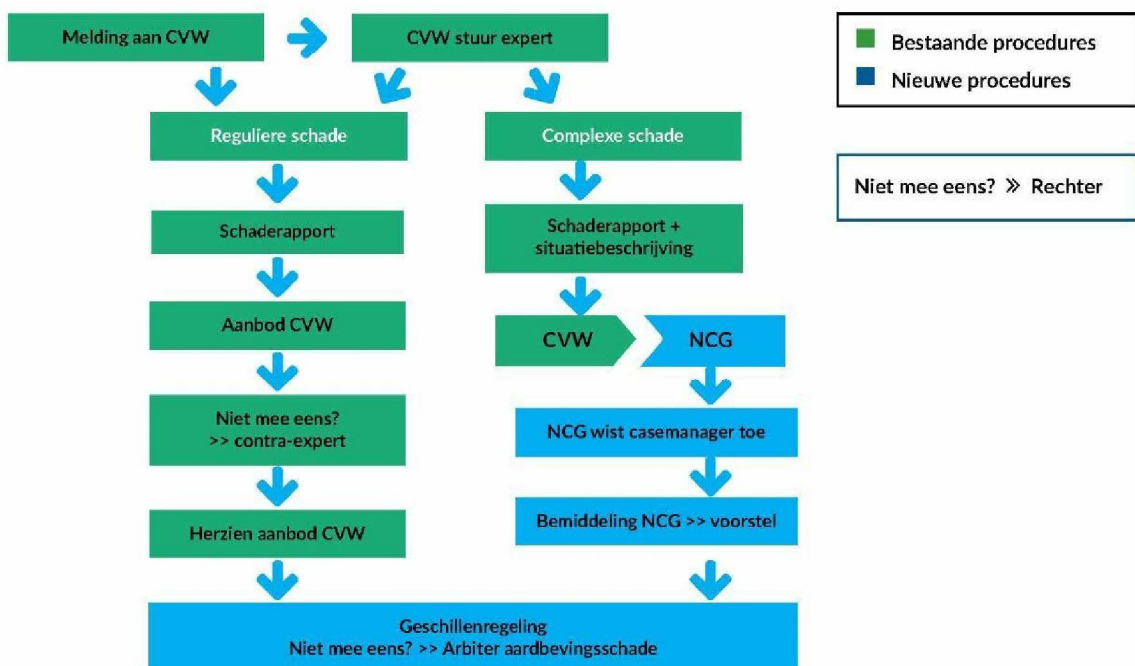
Melding aan CVW

CVW stuur expert

Bestaande procedures

Nieuwe procedures

Reguliere schade

Complexe schade

Niet mee eens? » Rechter

Schaderapport

Schaderapport + situatiebeschrijving

Aanbod CVW

CVW

NCG

Niet mee eens? >> contra-expert

NCG wist casemanager toe

Herzien aanbod CVW

Bemiddeling NCG >> voorstel

Geschillenregeling
Niet mee eens? >> Arbiter aardbevingsschade